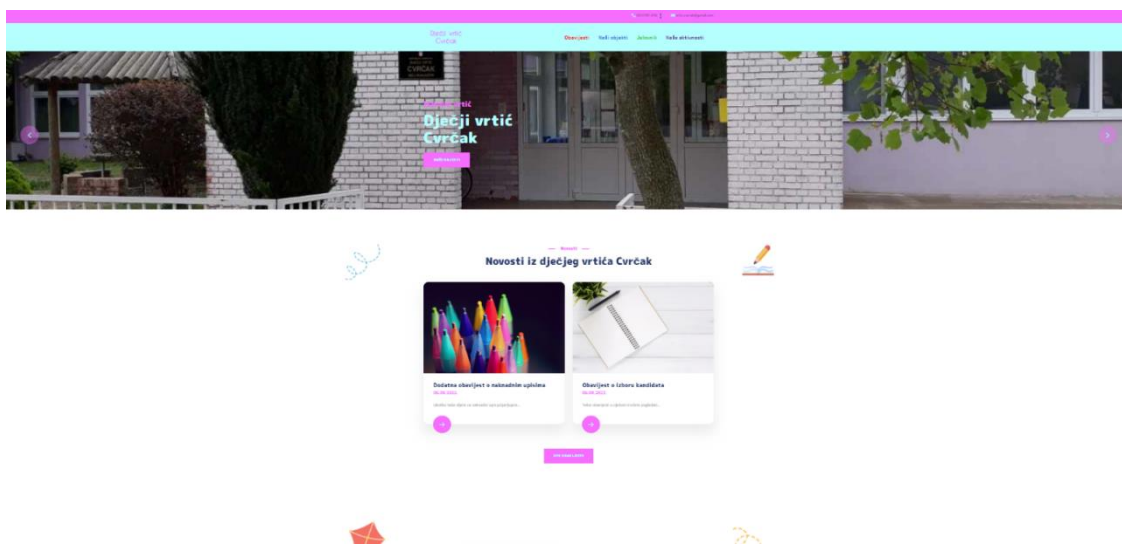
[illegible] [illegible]

Dječji vrtić Cvrčak

Obavijesti Naši objekti Jelovnik Naše aktivnosti

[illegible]

Dječji vrtić Cvrčak

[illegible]

Novosti

Novosti iz dječjeg vrtića Cvrčak

Dodatna obavijest o naknadnim upisima

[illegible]

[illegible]

Obavijest o izboru kandidata

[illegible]

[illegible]

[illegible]